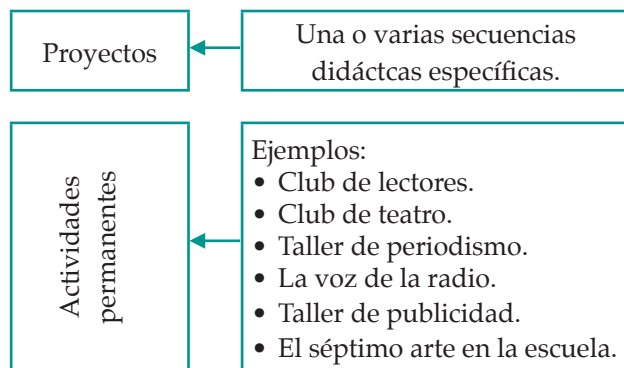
Proyectos

Una o varias secuencias didáctcas específicas.

Actividades permanentes

Ejemplos:
• Club de lectores.
• Club de teatro.
• Taller de periodismo.
• La voz de la radio.
• Taller de publicidad.
• El séptimo arte en la escuela.